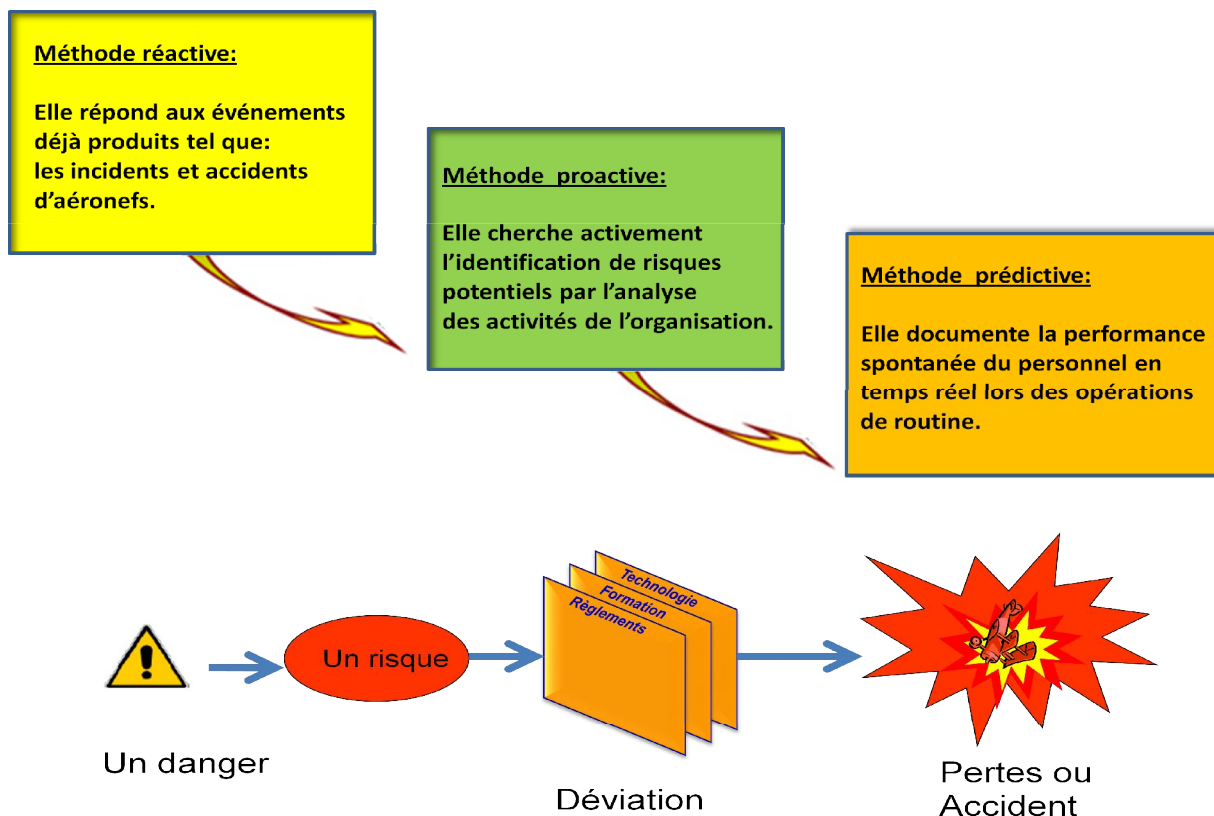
Méthode réactive:

Elle répond aux événements déjà produits tel que: les incidents et accidents d'aéronefs.

Méthode proactive:

Elle cherche activement l'identification de risques potentiels par l'analyse des activités de l'organisation.

Méthode prédictive:

Elle documente la performance spontanée du personnel en temps réel lors des opérations de routine.

Un risque

Technologie
Formation
Règlements

Un danger

Déviation

Pertes ou Accident